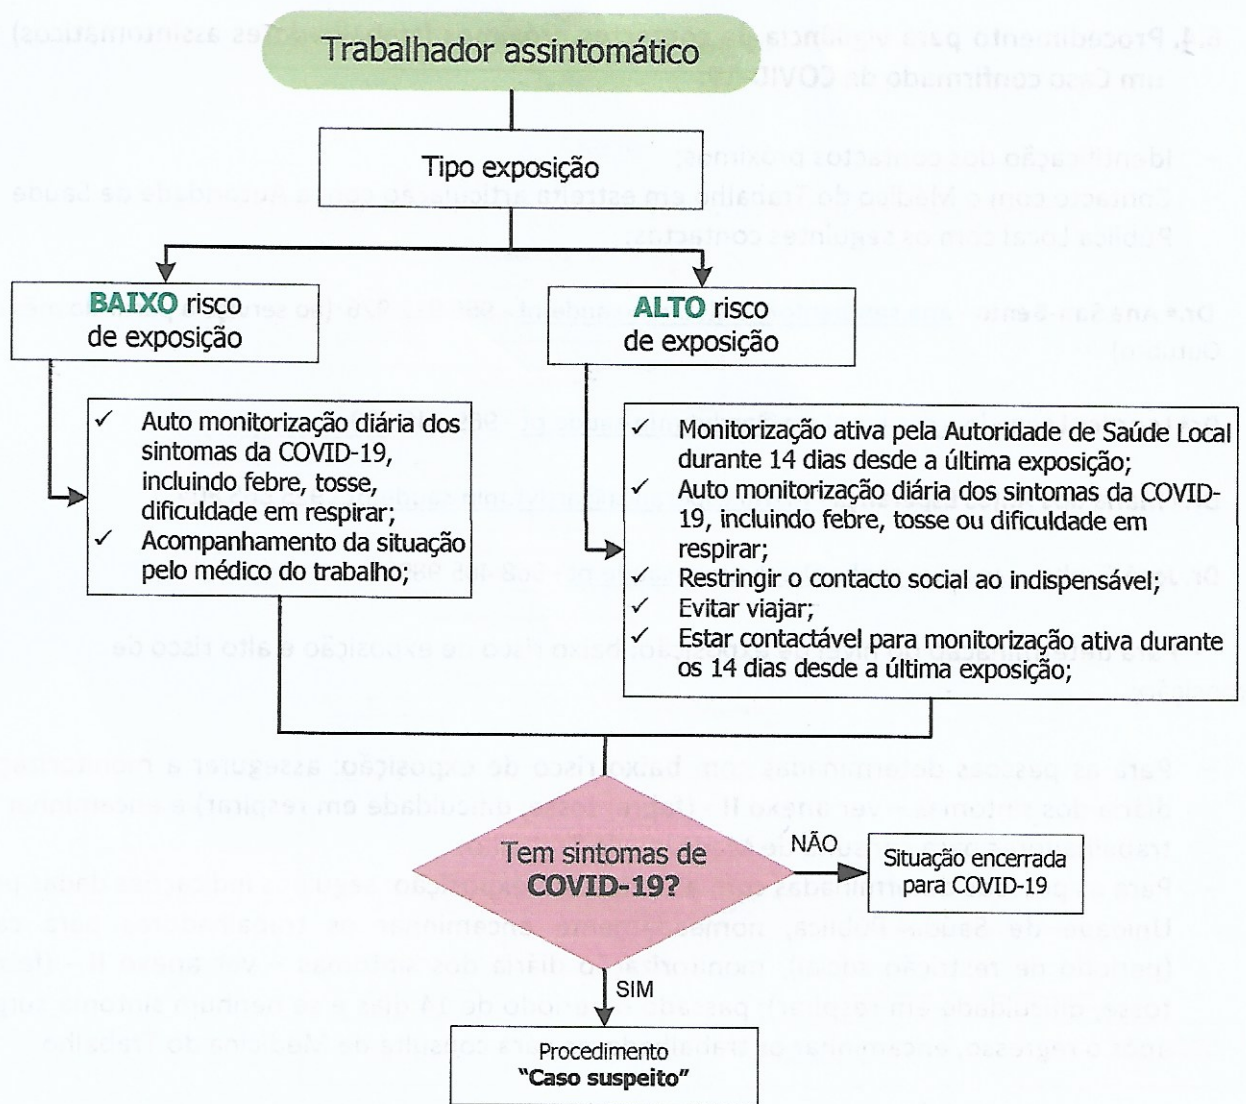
Trabalhador assintomático

Tipo exposição

BAIXO risco de exposição

ALTO risco de exposição

✓ Auto monitorização diária dos sintomas da COVID-19, incluindo febre, tosse, dificuldade em respirar;
✓ Acompanhamento da situação pelo médico do trabalho;

✓ Monitorização ativa pela Autoridade de Saúde Local durante 14 dias desde a última exposição;
✓ Auto monitorização diária dos sintomas da COVID-19, incluindo febre, tosse ou dificuldade em respirar;
✓ Restringir o contacto social ao indispensável;
✓ Evitar viajar;
✓ Estar contactável para monitorização ativa durante os 14 dias desde a última exposição;

Tem sintomas de COVID-19?

NÃO

Situação encerrada para COVID-19

SIM

Procedimento "Caso suspeito"